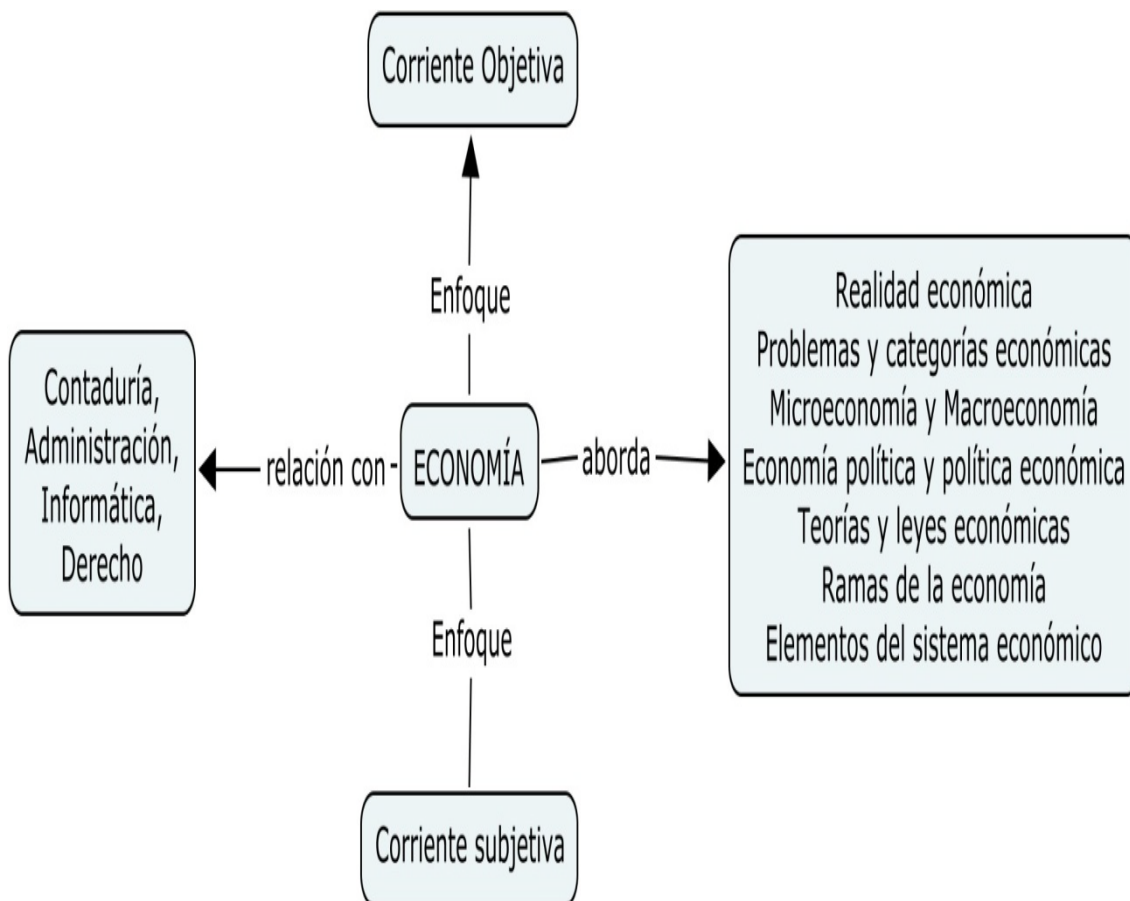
Corriente Objetiva

Enfoque

Contaduría, Administración, Informática, Derecho

relación con

ECONOMÍA

aborda

Realidad económica
Problemas y categorías económicas
Microeconomía y Macroeconomía
Economía política y política económica
Teorías y leyes económicas
Ramas de la economía
Elementos del sistema económico

Enfoque

Corriente subjetiva